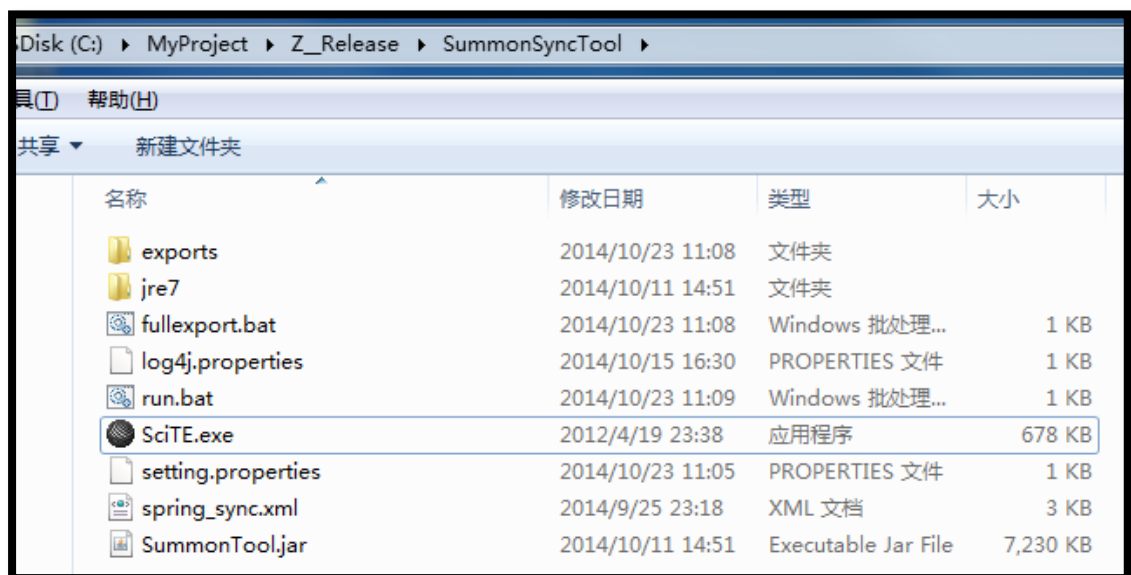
SDisk (C:) ▸ MyProject ▸ Z_Release ▸ SummonSyncTool ▸

具(T) 帮助(H)

共享 ▾ 新建文件夹

| 名称 | 修改日期 | 类型 | 大小 |
|---|---|---|---|
| exports | 2014/10/23 11:08 | 文件夹 | |
| jre7 | 2014/10/11 14:51 | 文件夹 | |
| fullexport.bat | 2014/10/23 11:08 | Windows 批处理... | 1 KB |
| log4j.properties | 2014/10/15 16:30 | PROPERTIES 文件 | 1 KB |
| run.bat | 2014/10/23 11:09 | Windows 批处理... | 1 KB |
| SciTE.exe | 2012/4/19 23:38 | 应用程序 | 678 KB |
| setting.properties | 2014/10/23 11:05 | PROPERTIES 文件 | 1 KB |
| spring_sync.xml | 2014/9/25 23:18 | XML 文档 | 3 KB |
| SummonTool.jar | 2014/10/11 14:51 | Executable Jar File | 7,230 KB |